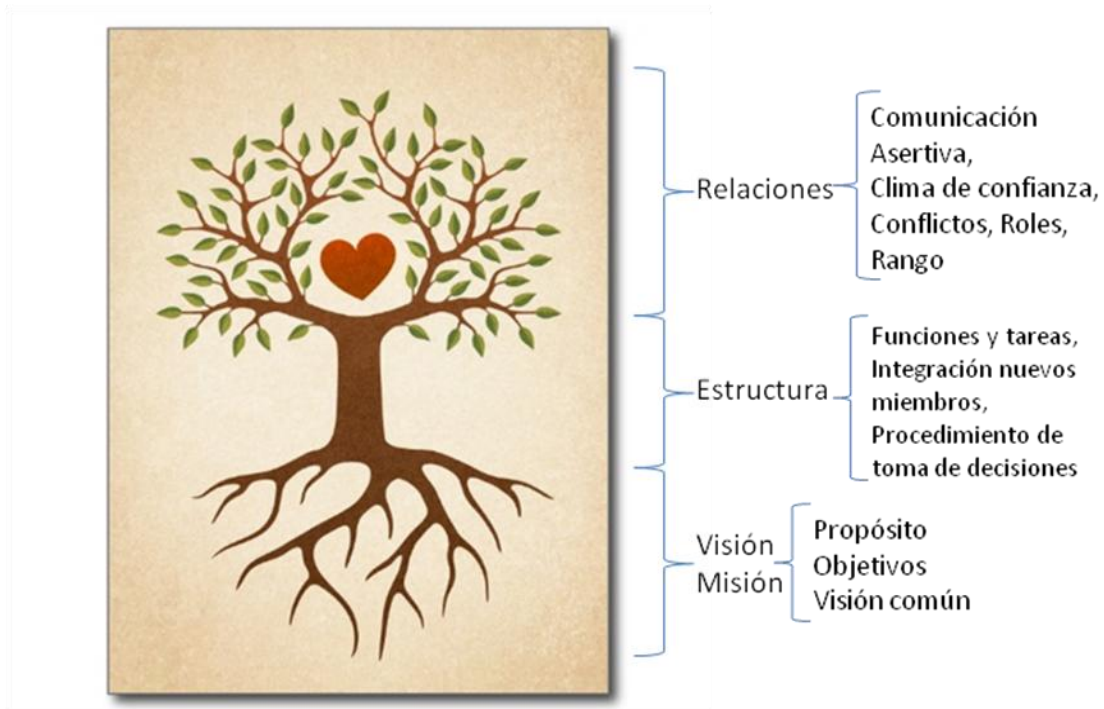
Relaciones

Comunicación Asertiva, Clima de confianza, Conflictos, Roles, Rango

Estructura

Funciones y tareas, Integración nuevos miembros, Procedimiento de toma de decisiones

Visión Misión

Propósito
Objetivos
Visión común